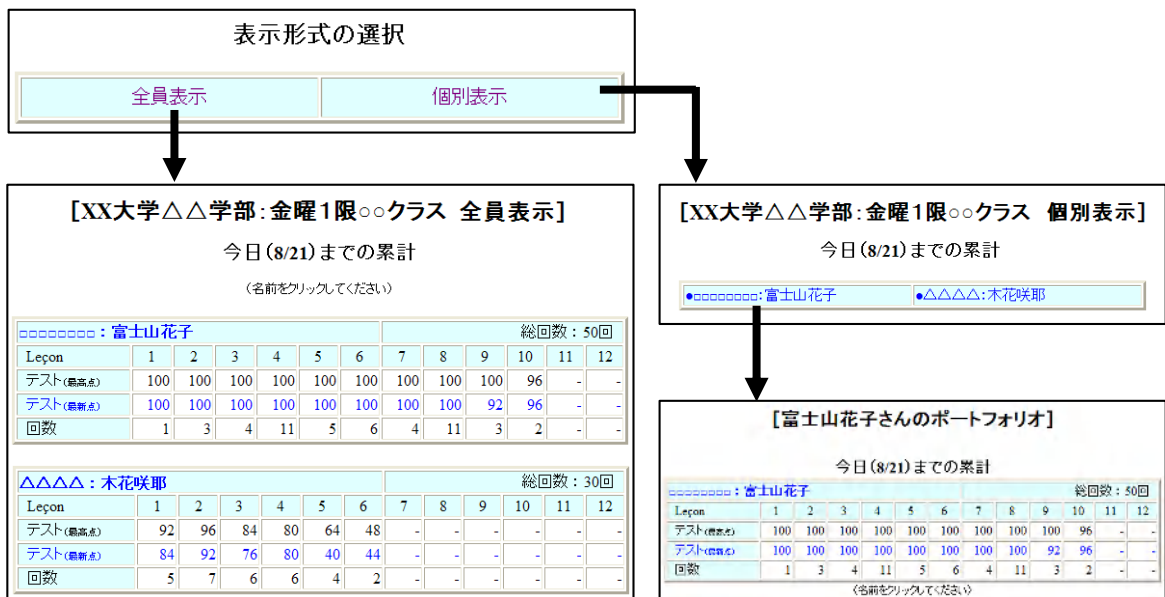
表示形式の選択

全員表示 | 個別表示

[XX大学△△学部:金曜1限○○クラス 全員表示]

今日(8/21)までの累計

(名前をクリックしてください)

□□□□□□□□:富士山花子 総回数:50回

| Leçon | 1 | 2 | 3 | 4 | 5 | 6 | 7 | 8 | 9 | 10 | 11 | 12 |
|---|---|---|---|---|---|---|---|---|---|---|---|---|
| テスト(最高点) | 100 | 100 | 100 | 100 | 100 | 100 | 100 | 100 | 100 | 96 | - | - |
| テスト(最新点) | 100 | 100 | 100 | 100 | 100 | 100 | 100 | 100 | 92 | 96 | - | - |
| 回数 | 1 | 3 | 4 | 11 | 5 | 6 | 4 | 11 | 3 | 2 | - | - |

△△△△:木花咲耶 総回数:30回

| Leçon | 1 | 2 | 3 | 4 | 5 | 6 | 7 | 8 | 9 | 10 | 11 | 12 |
|---|---|---|---|---|---|---|---|---|---|---|---|---|
| テスト(最高点) | 92 | 96 | 84 | 80 | 64 | 48 | - | - | - | - | - | - |
| テスト(最新点) | 84 | 92 | 76 | 80 | 40 | 44 | - | - | - | - | - | - |
| 回数 | 5 | 7 | 6 | 6 | 4 | 2 | - | - | - | - | - | - |

[XX大学△△学部:金曜1限○○クラス 個別表示]

今日(8/21)までの累計

●□□□□□□□□:富士山花子 ●△△△△:木花咲耶

[富士山花子さんのポートフォリオ]

今日(8/21)までの累計

□□□□□□□□:富士山花子 総回数:50回

| Leçon | 1 | 2 | 3 | 4 | 5 | 6 | 7 | 8 | 9 | 10 | 11 | 12 |
|---|---|---|---|---|---|---|---|---|---|---|---|---|
| テスト(最高点) | 100 | 100 | 100 | 100 | 100 | 100 | 100 | 100 | 100 | 96 | - | - |
| テスト(最新点) | 100 | 100 | 100 | 100 | 100 | 100 | 100 | 100 | 92 | 96 | - | - |
| 回数 | 1 | 3 | 4 | 11 | 5 | 6 | 4 | 11 | 3 | 2 | - | - |

(名前をクリックしてください)